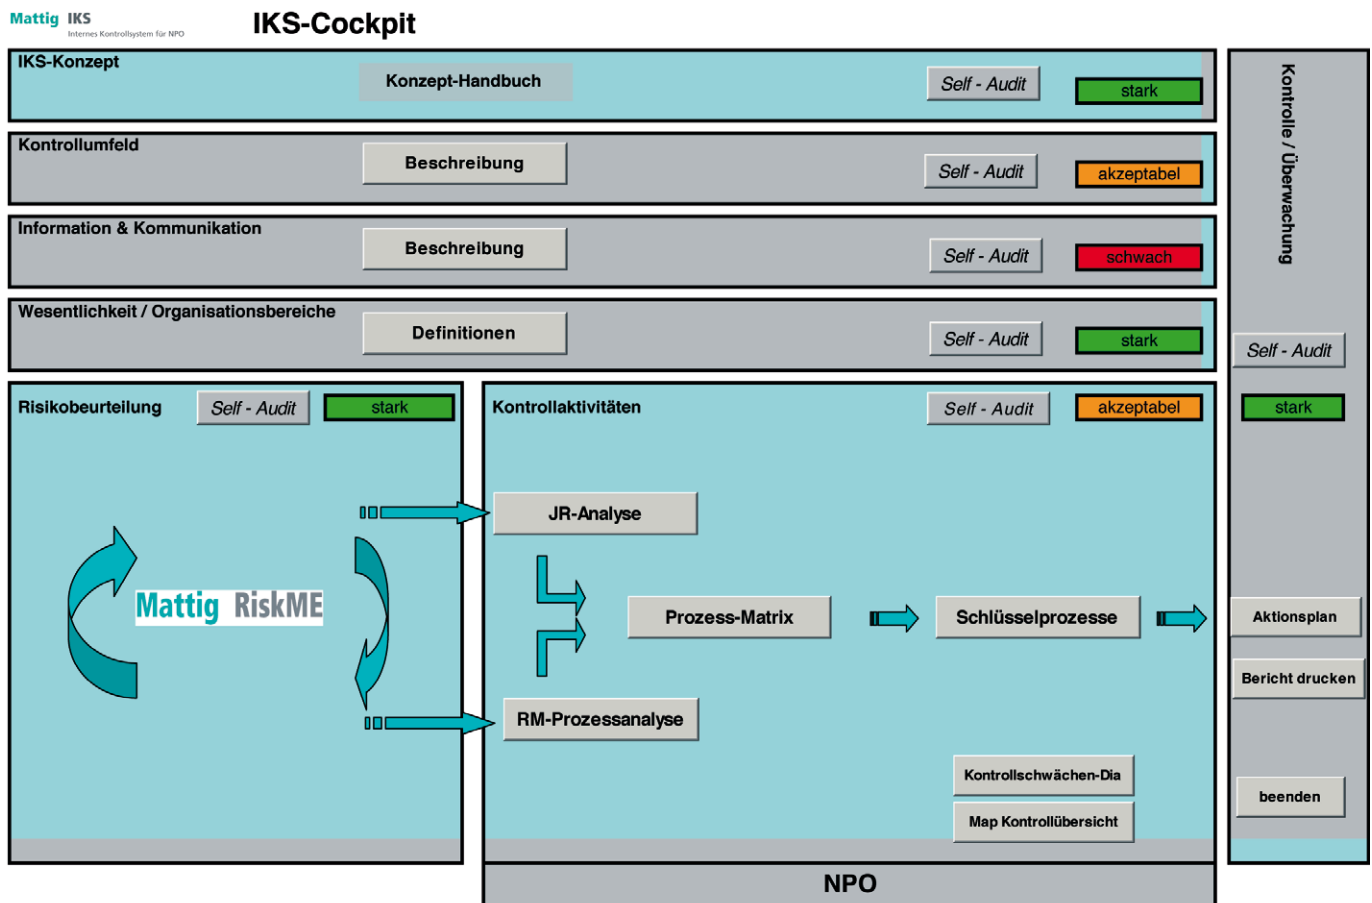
Mattig IKS
Internes Kontrollsystem für NPO

IKS-Cockpit

IKS-Konzept
Konzept-Handbuch
Self - Audit
stark

Kontrollumfeld
Beschreibung
Self - Audit
akzeptabel

Information & Kommunikation
Beschreibung
Self - Audit
schwach

Wesentlichkeit / Organisationsbereiche
Definitionen
Self - Audit
stark

Kontrolle / Überwachung
Self - Audit
stark

Risikobeurteilung
Self - Audit
stark

Mattig RiskME

Kontrollaktivitäten
Self - Audit
akzeptabel

JR-Analyse
Prozess-Matrix
Schlüsselprozesse
RM-Prozessanalyse
Kontrollschwächen-Dia
Map Kontrollübersicht

Aktionsplan
Bericht drucken
beenden

NPO